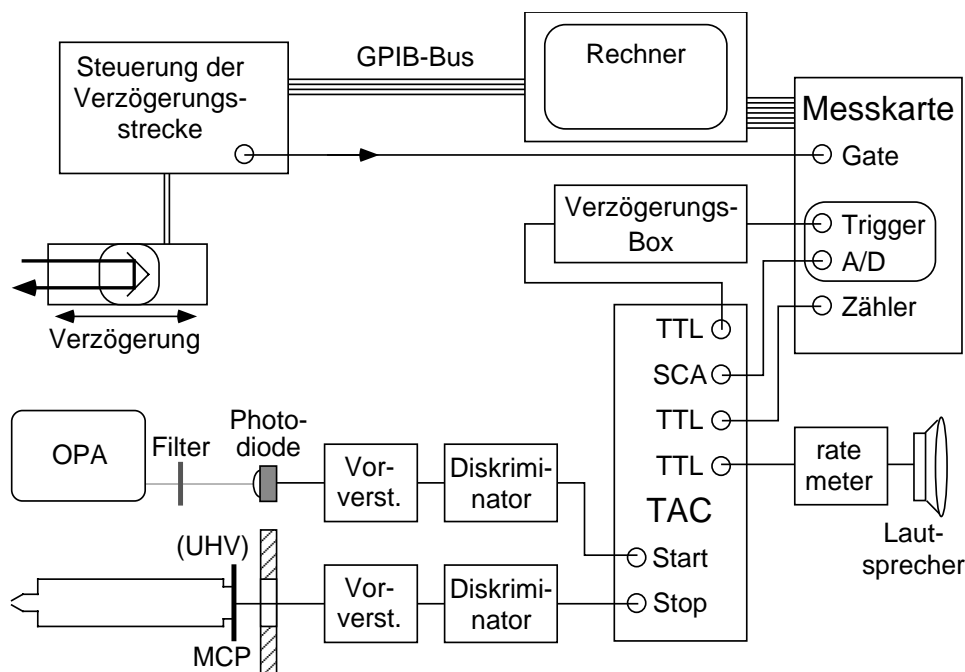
Steuerung der Verzögerungsstrecke

GPIB-Bus

Rechner

Messkarte

Gate

Verzögerungs-Box

Trigger

A/D

Zähler

Verzögerung

TTL

SCA

TTL

TTL

TAC

Start

Stop

rate meter

Lautsprecher

OPA

Filter

Photodiode

Vorverst.

Diskriminator

(UHV)

Vorverst.

Diskriminator

MCP